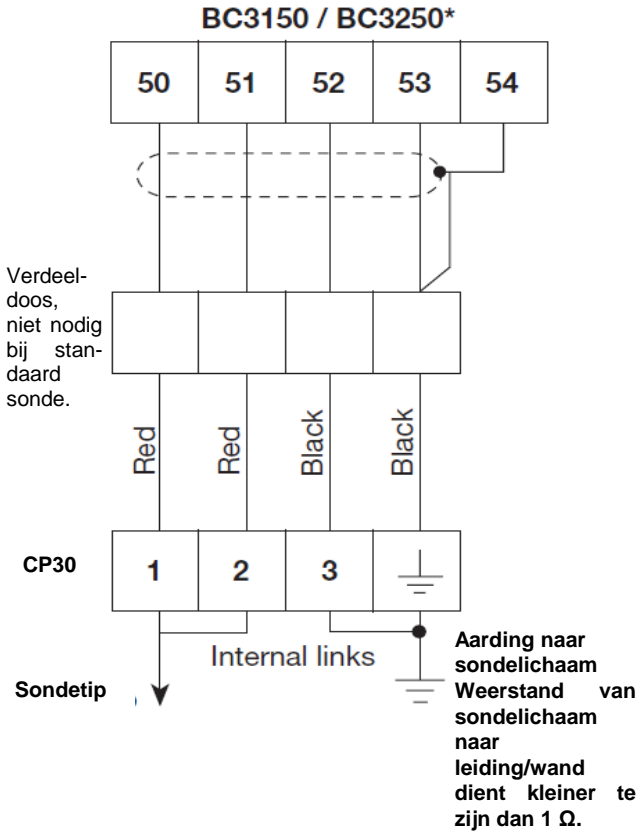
BC3150 / BC3250*

50 51 52 53 54

Verdeeldoos, niet nodig bij standaard sonde.

Red Red Black Black

CP30

1 2 3

Internal links

Sondetip

Aarding naar sondelichaam Weerstand van sondelichaam naar leiding/wand dient kleiner te zijn dan 1 Ω.